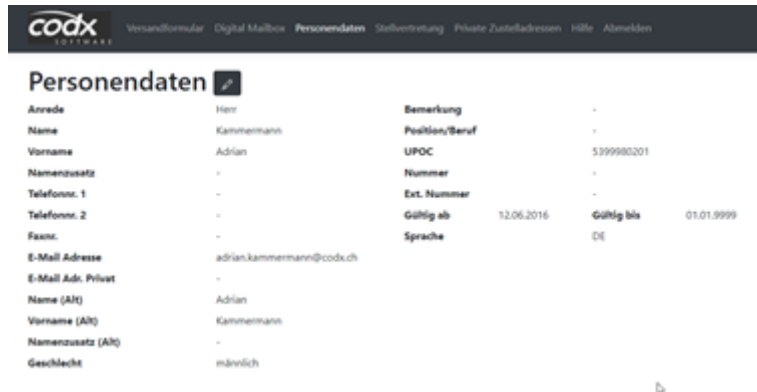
codx SOFTWARE Versandformular Digital Mailbox Personendaten Stellvertretung Private Zustelladressen Hilfe Abmelden

Personendaten

| | |
|---|---|
| Anrede | Herr |
| Name | Kammermann |
| Vorname | Adrian |
| Namenszusatz | - |
| Telefonnr. 1 | - |
| Telefonnr. 2 | - |
| Faxnr. | - |
| E-Mail Adresse | adrian.kammermann@codx.ch |
| E-Mail Adr. Privat | - |
| Name (Alt) | Adrian |
| Vorname (Alt) | Kammermann |
| Namenszusatz (Alt) | - |
| Geschlecht | männlich |

| | | | |
|---|---|---|---|
| Bemerkung | - | | |
| Position/Beruf | - | | |
| UPOC | 5399980201 | | |
| Nummer | - | | |
| Ext. Nummer | - | | |
| Gültig ab | 12.06.2016 | Gültig bis | 01.01.9999 |
| Sprache | DE | | |